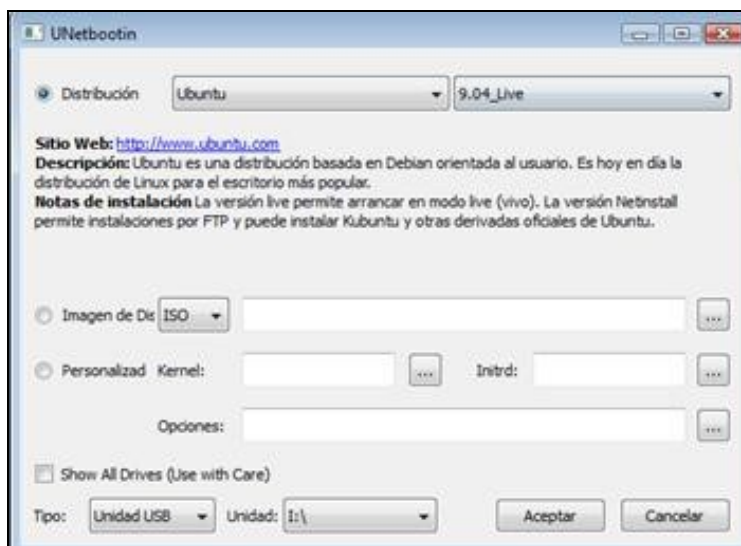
UNetbootin

Distribución Ubuntu 9.04_Live

Sitio Web: http://www.ubuntu.com
Descripción: Ubuntu es una distribución basada en Debian orientada al usuario. Es hoy en día la distribución de Linux para el escritorio más popular.
Notas de instalación La versión live permite arrancar en modo live (vivo). La versión Netinstall permite instalaciones por FTP y puede instalar Kubuntu y otras derivadas oficiales de Ubuntu.

Imagen de Di: ISO ...

Personalizad Kernel: ... Initrd: ...

Opciones: ...

Show All Drives (Use with Care)

Tipo: Unidad USB Unidad: I:\ Aceptar Cancelar